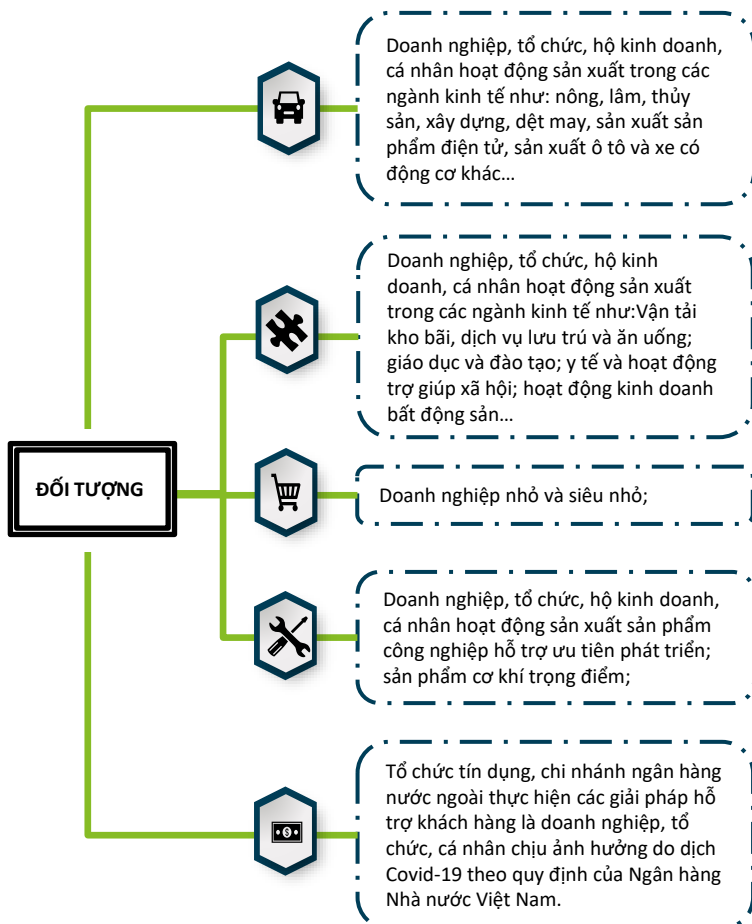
ĐỐI TƯỢNG

Doanh nghiệp, tổ chức, hộ kinh doanh, cá nhân hoạt động sản xuất trong các ngành kinh tế như: nông, lâm, thủy sản, xây dựng, dệt may, sản xuất sản phẩm điện tử, sản xuất ô tô và xe có động cơ khác…

Doanh nghiệp, tổ chức, hộ kinh doanh, cá nhân hoạt động sản xuất trong các ngành kinh tế như:Vận tải kho bãi, dịch vụ lưu trú và ăn uống; giáo dục và đào tạo; y tế và hoạt động trợ giúp xã hội; hoạt động kinh doanh bất động sản…

Doanh nghiệp nhỏ và siêu nhỏ;

Doanh nghiệp, tổ chức, hộ kinh doanh, cá nhân hoạt động sản xuất sản phẩm công nghiệp hỗ trợ ưu tiên phát triển; sản phẩm cơ khí trọng điểm;

Tổ chức tín dụng, chi nhánh ngân hàng nước ngoài thực hiện các giải pháp hỗ trợ khách hàng là doanh nghiệp, tổ chức, cá nhân chịu ảnh hưởng do dịch Covid-19 theo quy định của Ngân hàng Nhà nước Việt Nam.